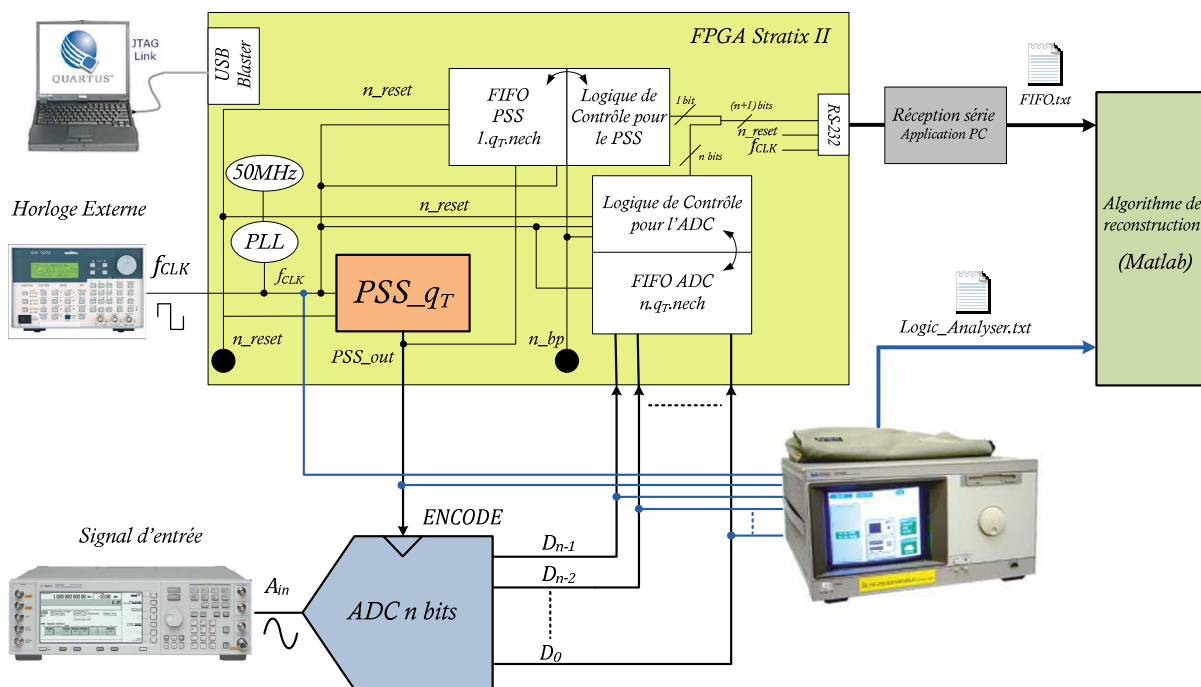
QUARTUS
JTAG Link

USB Blaster

FPGA Stratix II

n_reset

FIFO PSS $1.q_T.nech$

Logique de Contrôle pour le PSS

1 bit
(n+1) bits
n_reset
$f_{CLK}$
n bits

RS-232

Réception série
Application PC

FIFO.txt

Algorithme de reconstruction
(Matlab)

50MHz

Horloge Externe

n_reset

Logique de Contrôle pour l'ADC

PLL

$f_{CLK}$

$f_{CLK}$

$PSS\_q_T$

FIFO ADC $n.q_T.nech$

n_reset

PSS_out

n_bp

Logic_Analyser.txt

ENCODE

Signal d'entrée

$D_{n-1}$

$D_{n-2}$

$A_{in}$

ADC n bits

$D_0$